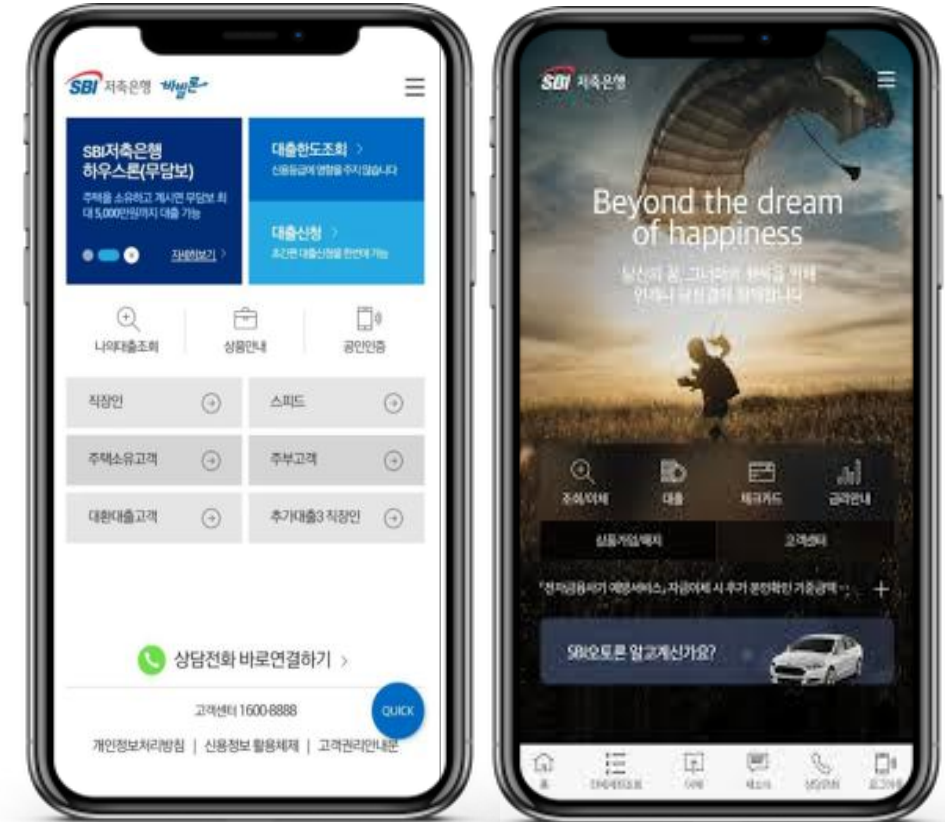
SBI 저축은행 바빌론

SBI저축은행 하우스론(무담보)

주택을 소유하고 계시면 무담보 최대 5,000만원까지 대출 가능

자세히보기 >

대출한도조회 >

신용등급에 영향을 주지 않습니다

대출신청 >

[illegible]

나의대출조회

상품안내

공인인증

직장인

스피드

주택소유고객

주부고객

대환대출고객

추가대출3 직장인

상담전화 바로연결하기 >

고객센터 1600-8888

QUICK

개인정보처리방침 | 신용정보 활용체제 | 고객권리안내문

SBI 저축은행

Beyond the dream of happiness

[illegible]

조회/이체

대출

체크카드

금리안내

상품가입/해지

고객센터

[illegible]

SBI오토론 알고계신가요?

홈

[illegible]

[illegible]

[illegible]

상담연결

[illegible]